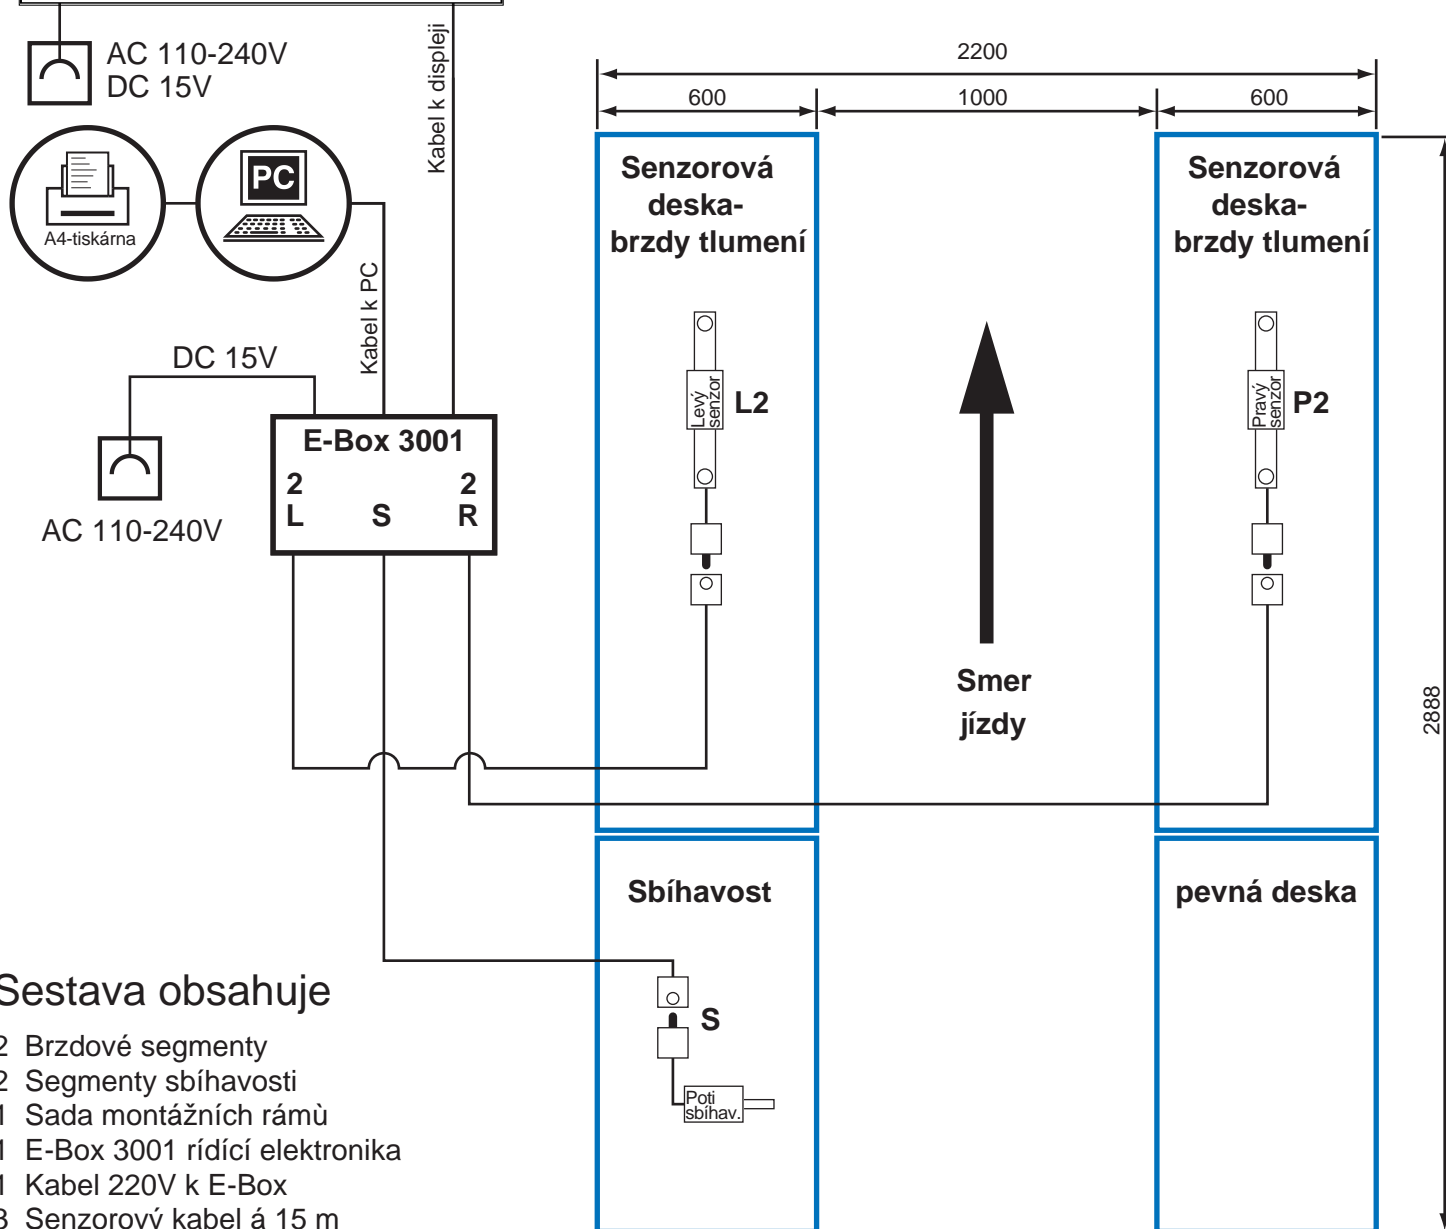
AC 110-240V
DC 15V

Kabel k displeji

A4-tiskárna

PC

Kabel k PC

DC 15V

AC 110-240V

E-Box 3001
2 L S 2 R

2200
600 1000 600

Senzorová deska- brzdy tlumení

Senzorová deska- brzdy tlumení

Levý senzor L2

Pravý senzor P2

Smer jízdy

2888

Sbíhavost

pevná deska

S

Poti sbíhav.

Sestava obsahuje

2 Brzdové segmenty
2 Segmenty sbíhavosti
1 Sada montážních rámů
1 E-Box 3001 rídící elektronika
1 Kabel 220V k E-Box
3 Senzorový kabel á 15 m